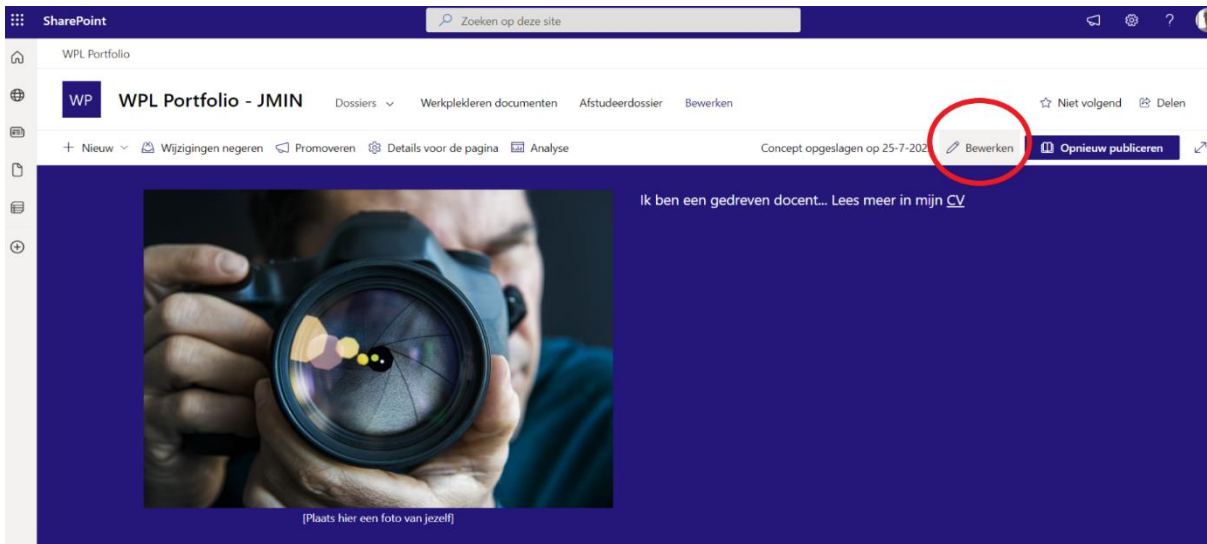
SharePoint

Zoeken op deze site

WPL Portfolio

WP

WPL Portfolio - JMIN

Dossiers

Werkplekleren documenten

Afstudeerdossier

Bewerken

Niet volgend

Delen

+ Nieuw

Wijzigingen negeren

Promoveren

Details voor de pagina

Analyse

Concept opgeslagen op 25-7-202

Bewerken

Opnieuw publiceren

Ik ben een gedreven docent... Lees meer in mijn CV

[Plaats hier een foto van jezelf]